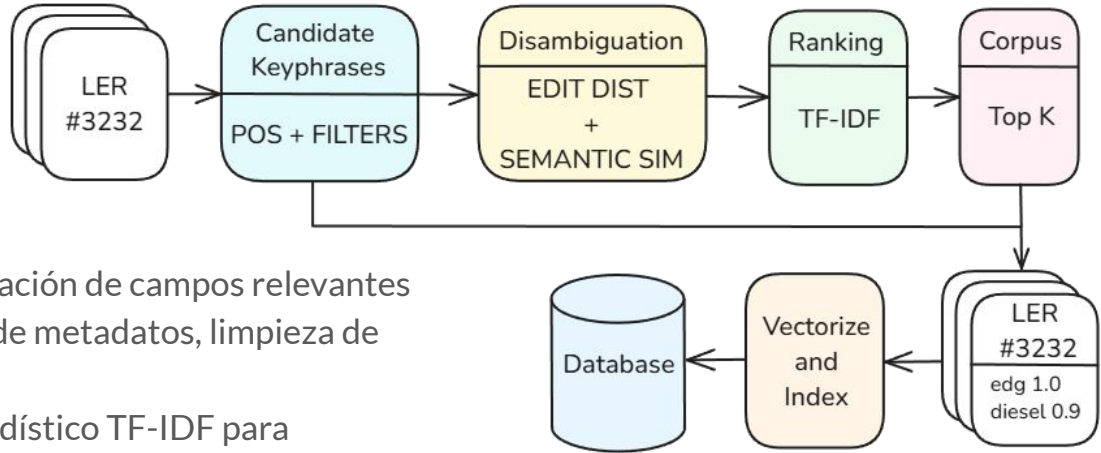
LER
#3232

Candidate
Keyphrases
POS + FILTERS

Disambiguation
EDIT DIST
+
SEMANTIC SIM

Ranking
TF-IDF

Corpus
Top K

ación de campos relevantes
de metadatos, limpieza de

dístico TF-IDF para

Database

Vectorize
and
Index

LER
#3232
edg 1.0
diesel 0.9